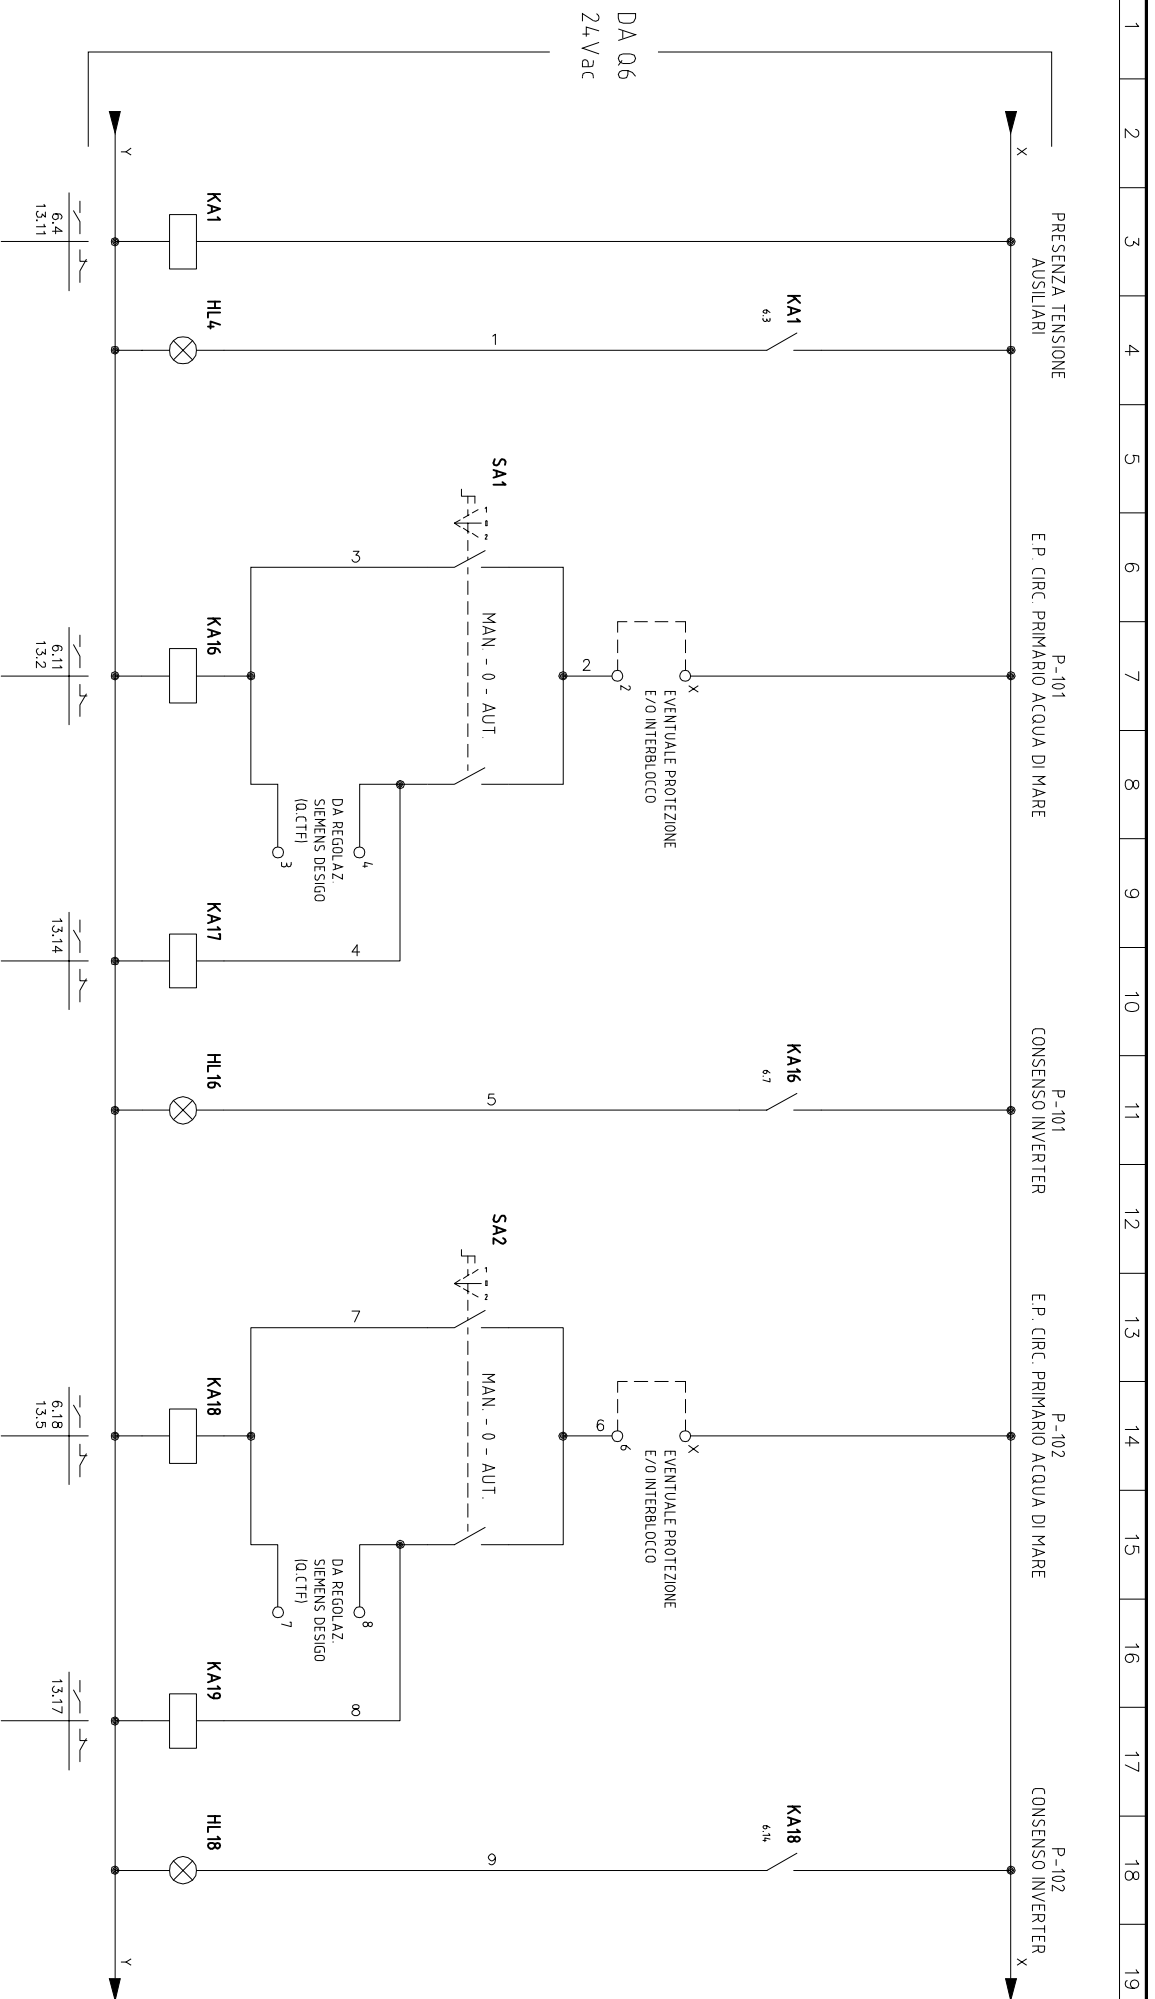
DA Q6
24Vac

1
2
3
4
5
6
7
8
9
10
11
12
13
14
15
16
17
18
19

X
Y

PRESENZA TENSIONE
AUSILIARI

E.P. CIRC. PRIMARIO ACQUA DI MARE
P-101

P-101
CONSENSO INVERTER

E.P. CIRC. PRIMARIO ACQUA DI MARE
P-102

P-102
CONSENSO INVERTER

KA1
6.4
13.11

KA1
6.3

HL4
1

SA1
3
MAN. - 0 - AUT.
2
2
X
EVENTUALE PROTEZIONE
E/O INTERBLOCCO

KA16
6.11
13.2

DA REGOLAZ.
SIEMENS DESIGO
(Q.CTF)
3
4

KA17
13.14
4

KA16
6.7
HL16
5

SA2
7
MAN. - 0 - AUT.
6
6
X
EVENTUALE PROTEZIONE
E/O INTERBLOCCO

KA18
6.18
13.5

DA REGOLAZ.
SIEMENS DESIGO
(Q.CTF)
7
8

KA19
13.17
8

KA18
6.14
HL18
9